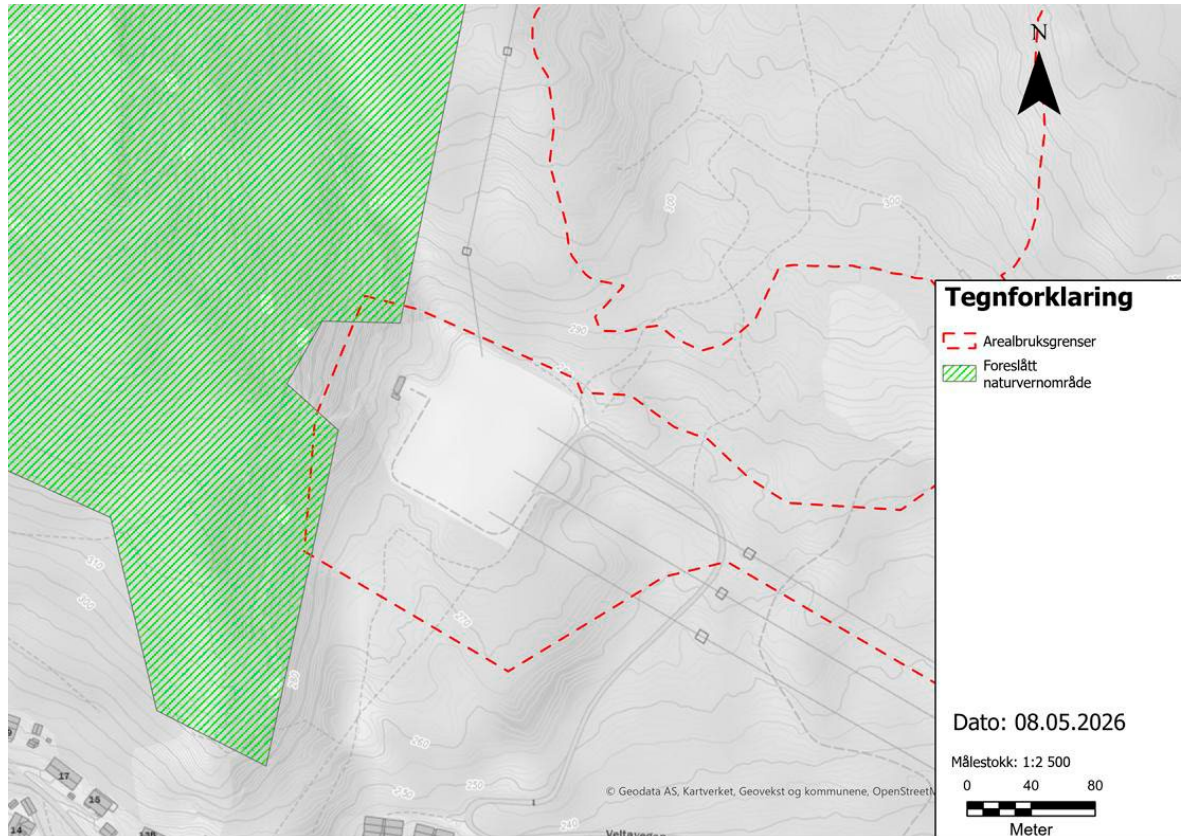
N

Tegnforklaring

Arealbruksgrenser

Foreslått naturvernområde

300

300

270

270

310

300

270

300

240

250

250

17

18

14

130

Veltavegen

© Geodata AS, Kartverket, Geovekst og kommunene, OpenStreetM

Dato: 08.05.2026

Målestokk: 1:2 500

0 40 80

Meter